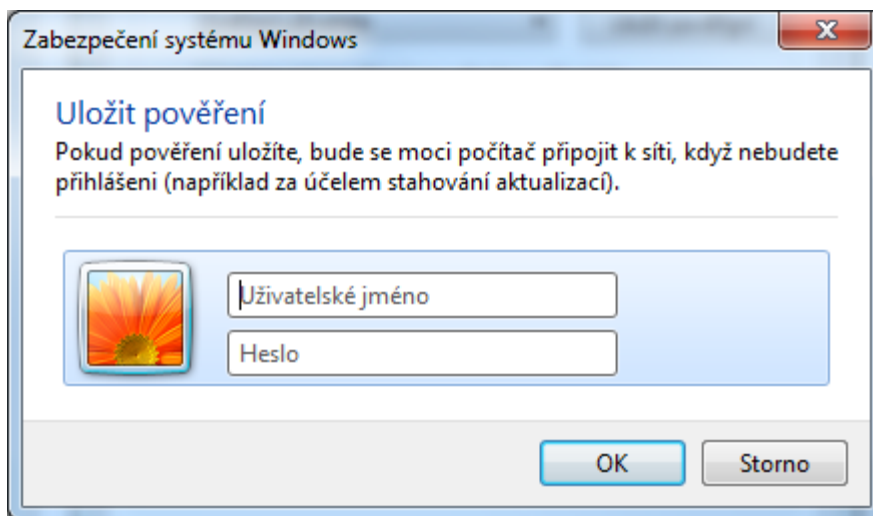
Zabezpečení systému Windows

Uložit pověření

Pokud pověření uložíte, bude se moci počítač připojit k síti, když nebudete přihlášeni (například za účelem stahování aktualizací).

Uživatelské jméno

Heslo

OK

Storno